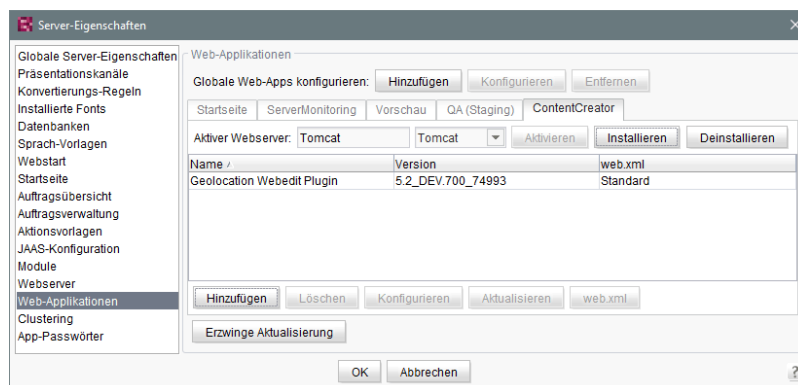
Server-Eigenschaften

Globale Server-Eigenschaften
Präsentationskanäle
Konvertierungs-Regeln
Installierte Fonts
Datenbanken
Sprach-Vorlagen
Webstart
Startseite
Auftragsübersicht
Auftragsverwaltung
Aktionsvorlagen
JAAS-Konfiguration
Module
Webserver
Web-Applikationen
Clustering
App-Passwörter

Web-Applikationen

Globale Web-Apps konfigurieren: Hinzufügen Konfigurieren Entfernen

Startseite ServerMonitoring Vorschau QA (Staging) ContentCreator

Aktiver Webserver: Tomcat Tomcat Aktivieren Installieren Deinstallieren

| Name | Version | web.xml |
|---|---|---|
| Geolocation Webedit Plugin | 5.2_DEV.700_74993 | Standard |

Hinzufügen Löschen Konfigurieren Aktualisieren web.xml

Erzwinge Aktualisierung

OK Abbrechen ?